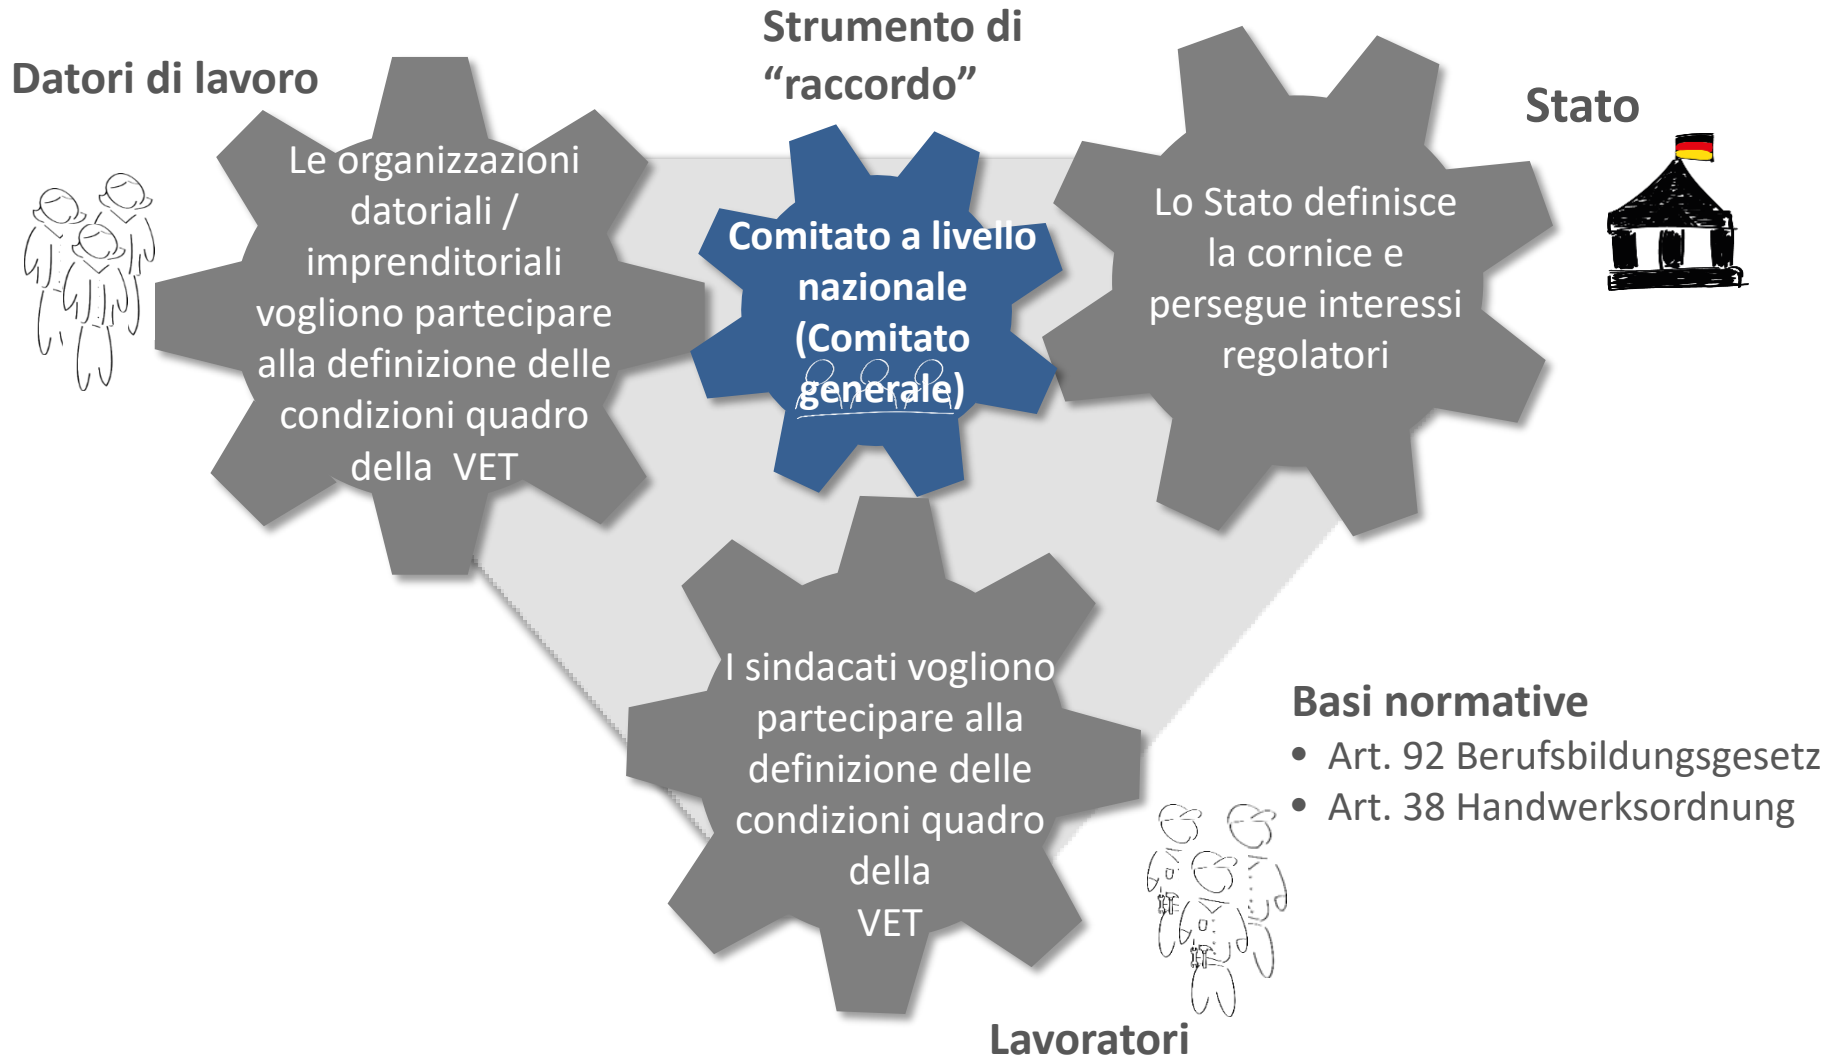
Datori di lavoro

Le organizzazioni datoriali / imprenditoriali vogliono partecipare alla definizione delle condizioni quadro della VET

Strumento di "raccordo"

Comitato a livello nazionale (Comitato generale)

Stato

Lo Stato definisce la cornice e persegue interessi regolatori

I sindacati vogliono partecipare alla definizione delle condizioni quadro della VET

Basi normative
• Art. 92 Berufsbildungsgesetz
• Art. 38 Handwerksordnung

Lavoratori